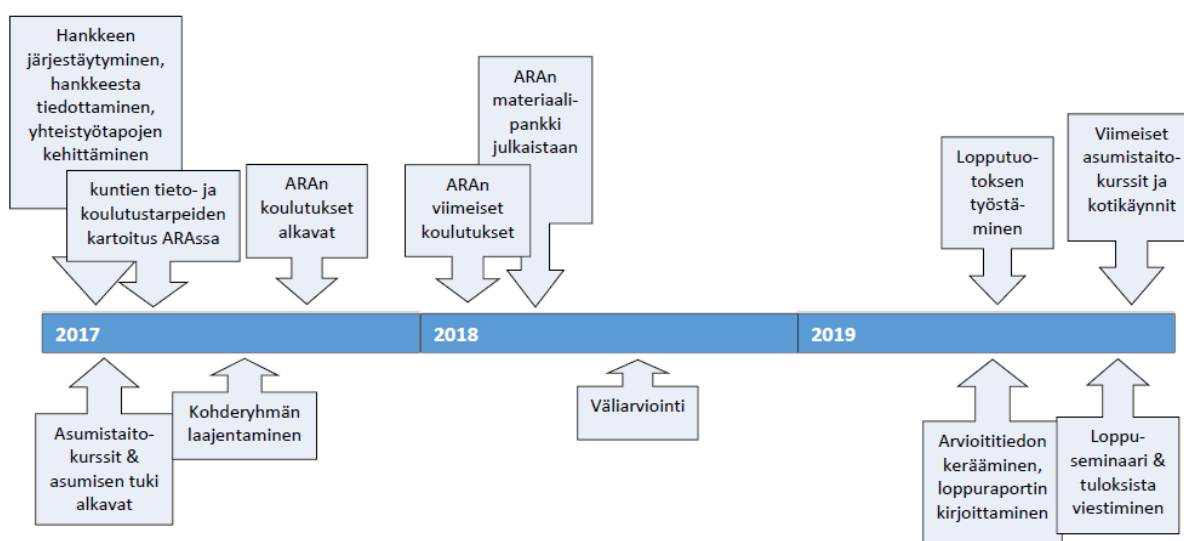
Hankkeen järjestäytyminen, hankkeesta tiedottaminen, yhteistyötapojen kehittäminen

kuntien tieto- ja koulutustarpeiden kartoitus ARAssa

ARAn koulutukset alkavat

ARAn viimeiset koulutukset

ARAn materiaalipankki julkaistaan

Lopputuotoksen työstäminen

Viimeiset asumistaitokurssit ja kotikäynnit

2017

2018

2019

Asumistaitokurssit & asumisen tuki alkavat

Kohderyhmän laajentaminen

Väliarviointi

Arvioitiedon kerääminen, loppuraportin kirjoittaminen

Loppuseminaari & tuloksista viestiminen